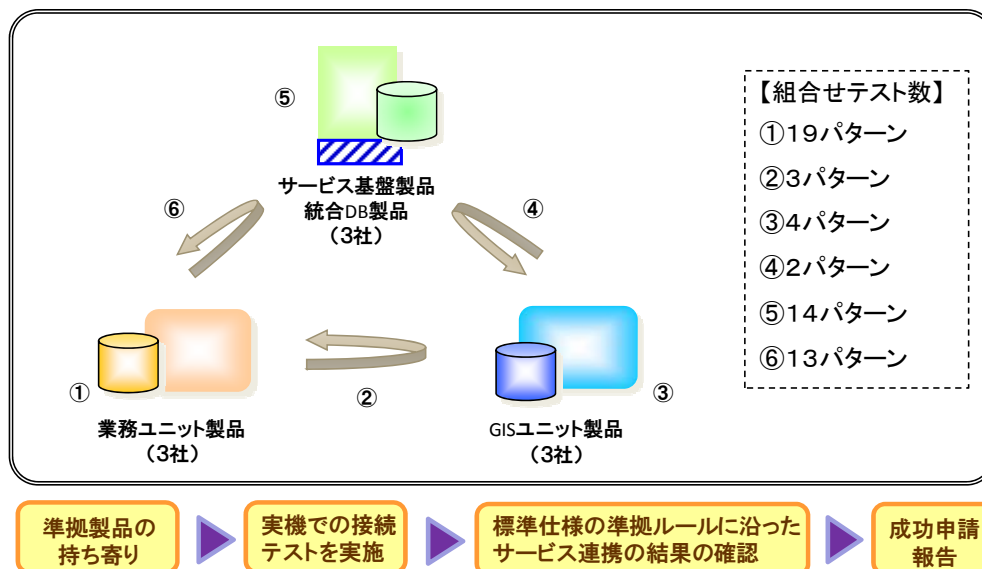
⑤

サービス基盤製品
統合DB製品
（3社）

⑥

④

①

業務ユニット製品
（3社）

②

③

GISユニット製品
（3社）

【組合せテスト数】
①19パターン
②3パターン
③4パターン
④2パターン
⑤14パターン
⑥13パターン

準拠製品の持ち寄り

実機での接続テストを実施

標準仕様の準拠ルールに沿ったサービス連携の結果の確認

成功申請報告